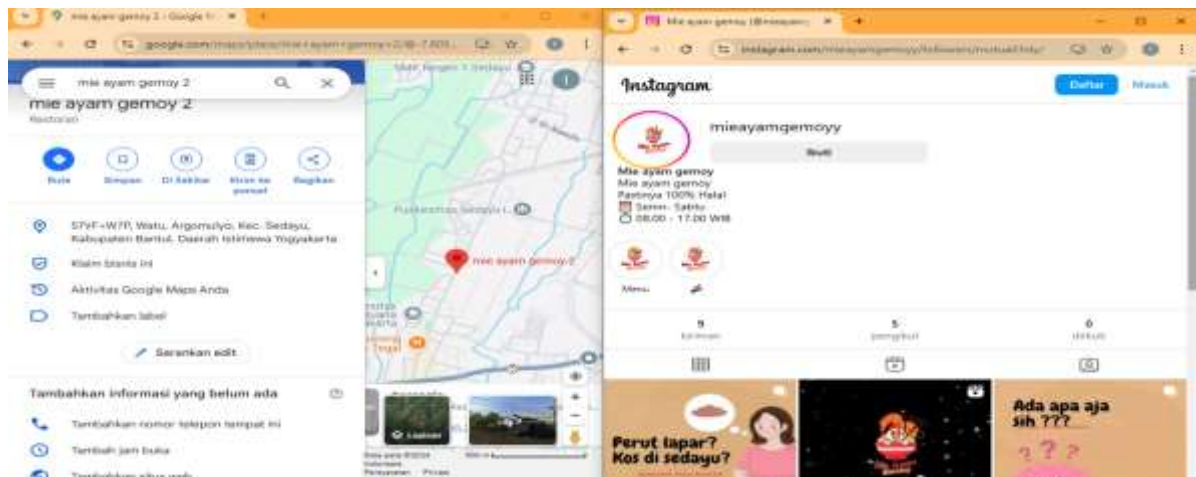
mie ayam gemoy 2 - Google M

google.com/maps/place/mie+ayam+gemoy+2/@-7.825

mie ayam gemoy 2

mie ayam gemoy 2
Restoran

Rute Simpan Di Sekitar Kirim ke ponsel Bagikan

57VF+W7P, Watu, Argomulyo, Kec. Sedayu, Kabupaten Bantul, Daerah Istimewa Yogyakarta

Klaim bisnis ini

Aktivitas Google Maps Anda

Tambahkan label

Sarankan edit

Tambahkan informasi yang belum ada

Tambahkan nomor telepon tempat ini

Tambah jam buka

Tambahkan situs web

Puskesmas Sedayu I

mie ayam gemoy 2

Lihat foto

Mie ayam gemoy (@mieayamg

instagram.com/mieayamgemoyy/followers/mutualOnly/

Instagram

Daftar Masuk

mieayamgemoyy

Ikuti

Mie ayam gemoy
Mie ayam gemoy
Pastinya 100% Halal
Senin- Sabtu
08.00 - 17.00 WIB

Menu

9
kiriman

5
pengikut

0
diikuti

Perut lapar? Kos di sedayu?

Ada apa aja sih ???